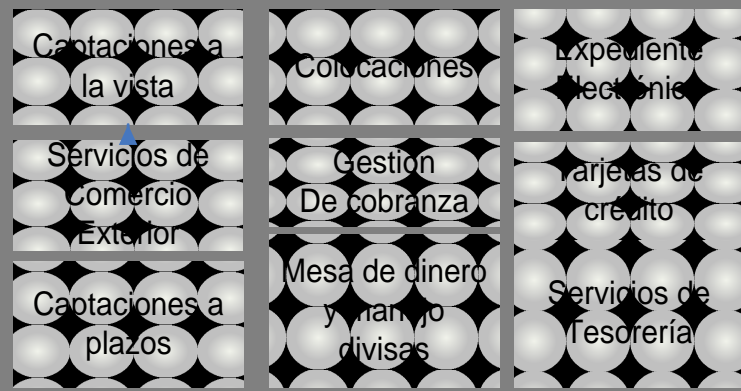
Captaciones a la vista

Colocaciones

Expediente Electrónico

Servicios de Comercio Exterior

Gestion De cobranza

Tarjetas de crédito

Captaciones a plazos

Mesa de dinero y manejo divisas

Servicios de Tesorería